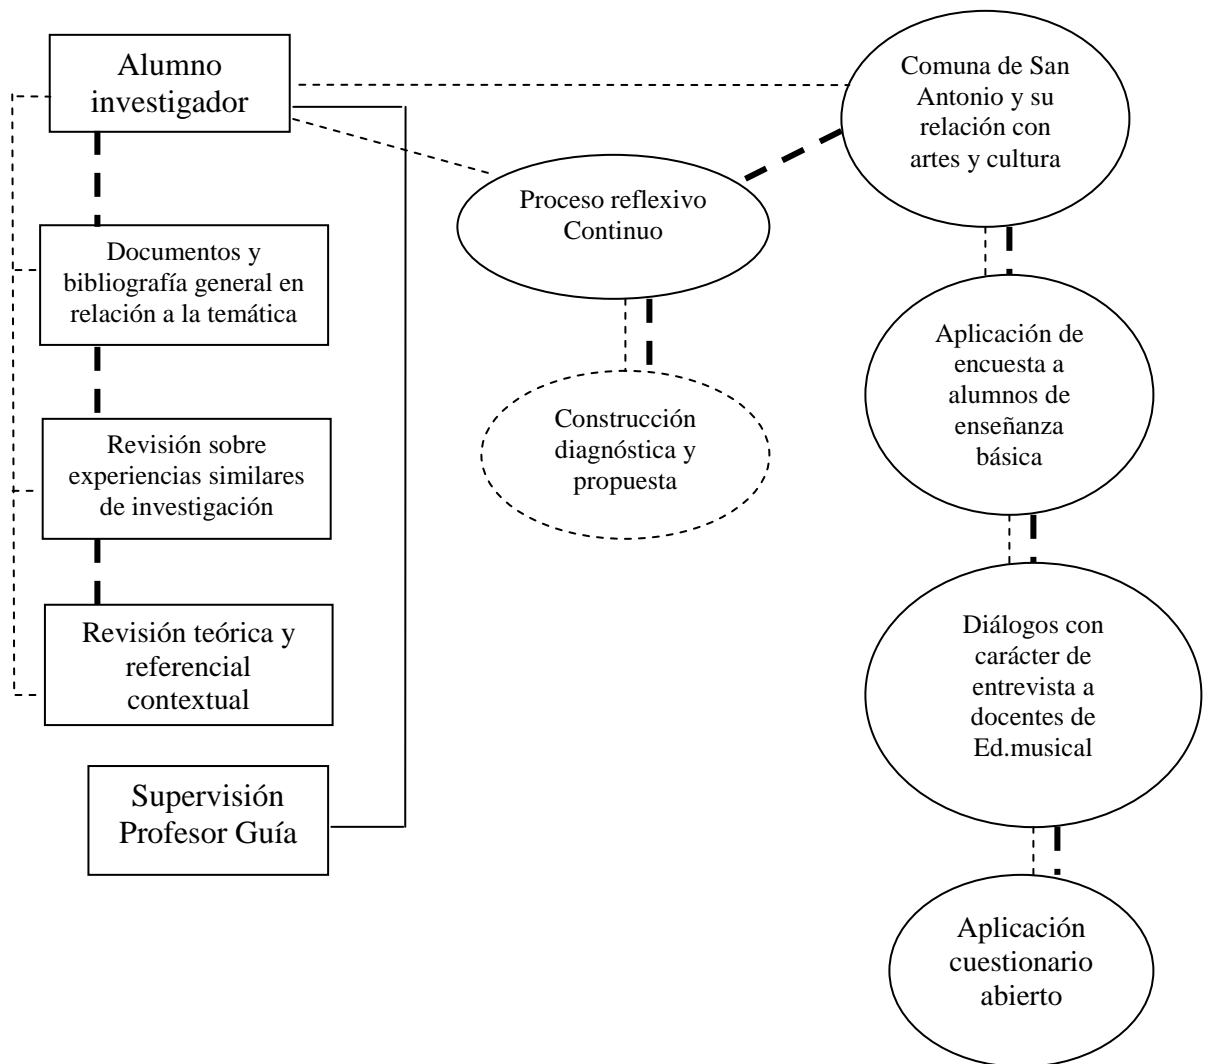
Alumno investigador

Documentos y bibliografía general en relación a la temática

Revisión sobre experiencias similares de investigación

Revisión teórica y referencial contextual

Supervisión Profesor Guía

Proceso reflexivo Continuo

Construcción diagnóstica y propuesta

Comuna de San Antonio y su relación con artes y cultura

Aplicación de encuesta a alumnos de enseñanza básica

Diálogos con carácter de entrevista a docentes de Ed.musical

Aplicación cuestionario abierto